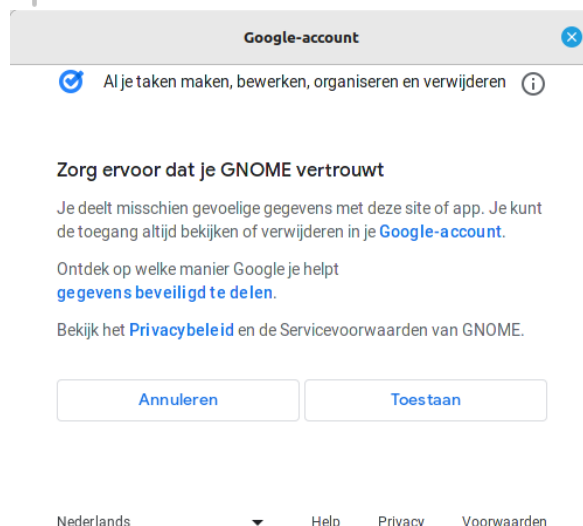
Google-account

Al je taken maken, bewerken, organiseren en verwijderen

Zorg ervoor dat je GNOME vertrouwt

Je deelt misschien gevoelige gegevens met deze site of app. Je kunt de toegang altijd bekijken of verwijderen in je Google-account.

Ontdek op welke manier Google je helpt gegevens beveiligd te delen.

Bekijk het Privacybeleid en de Servicevoorwaarden van GNOME.

Annuleren

Toestaan

Nederlands

Help

Privacy

Voorwaarden